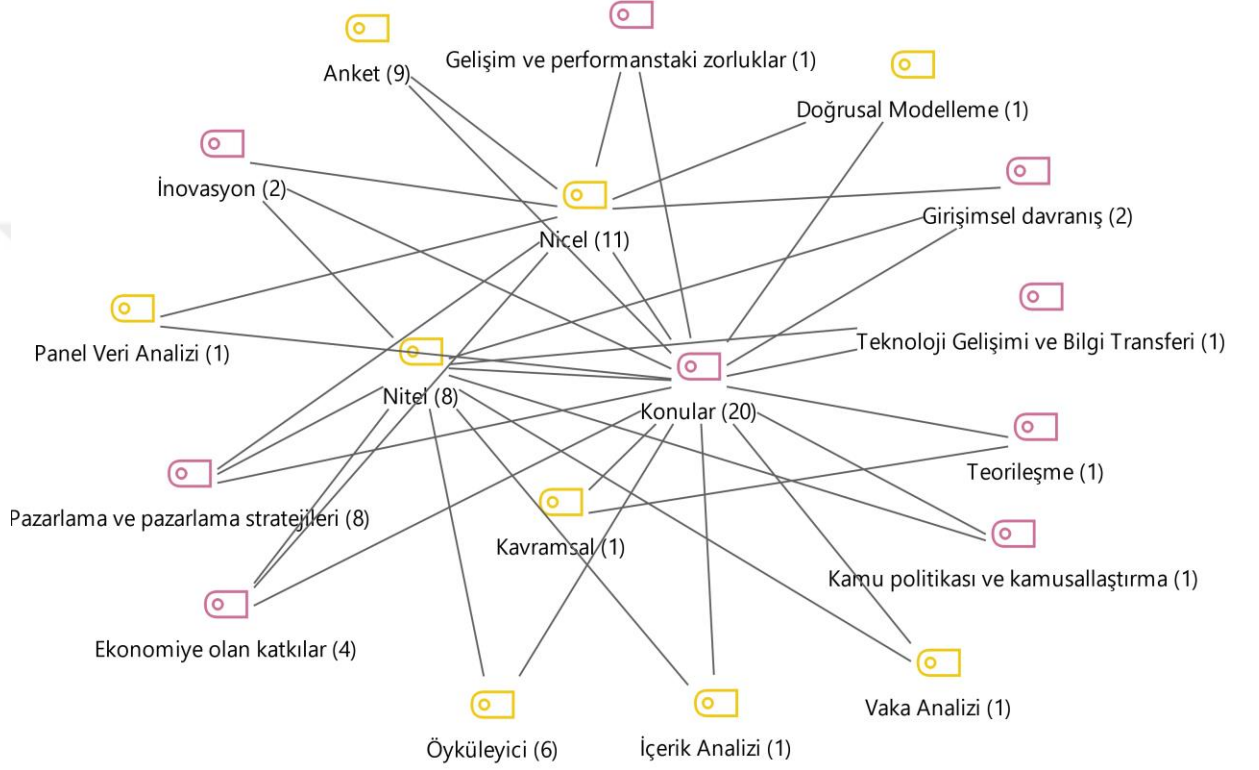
Gelişim ve performanstaki zorluklar (1)

Anket (9)

Doğrusal Modelleme (1)

İnovasyon (2)

Nicel (11)

Girişimsel davranış (2)

Panel Veri Analizi (1)

Teknoloji Gelişimi ve Bilgi Transferi (1)

Nitel (8)

Konular (20)

Teorileşme (1)

Pazarlama ve pazarlama stratejileri (8)

Kavramsal (1)

Kamu politikası ve kamusallaştırma (1)

Ekonomiye olan katkılar (4)

Vaka Analizi (1)

Öyküleyici (6)

İçerik Analizi (1)